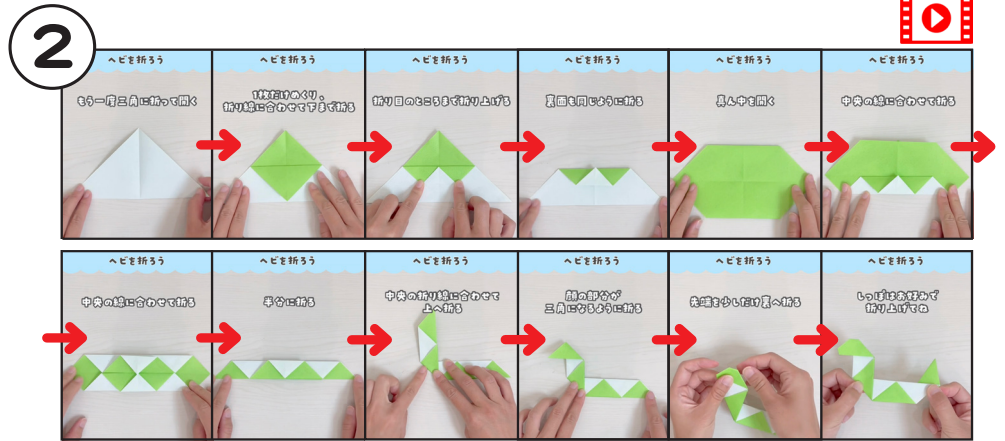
②

ヘビを折ろう
もう一度三角に折って開く

ヘビを折ろう
1枚だけめくり、折り線に合わせて下まで折る

ヘビを折ろう
折り目のところまで折り上げる

ヘビを折ろう
裏面も同じように折る

ヘビを折ろう
真ん中を開く

ヘビを折ろう
中央の線に合わせて折る

ヘビを折ろう
中央の線に合わせて折る

ヘビを折ろう
半分に折る

ヘビを折ろう
中央の折り線に合わせて上へ折る

ヘビを折ろう
顔の部分が三角になるように折る

ヘビを折ろう
先端を少しだけ裏へ折る

ヘビを折ろう
しっぽはお好みで折り上げてね